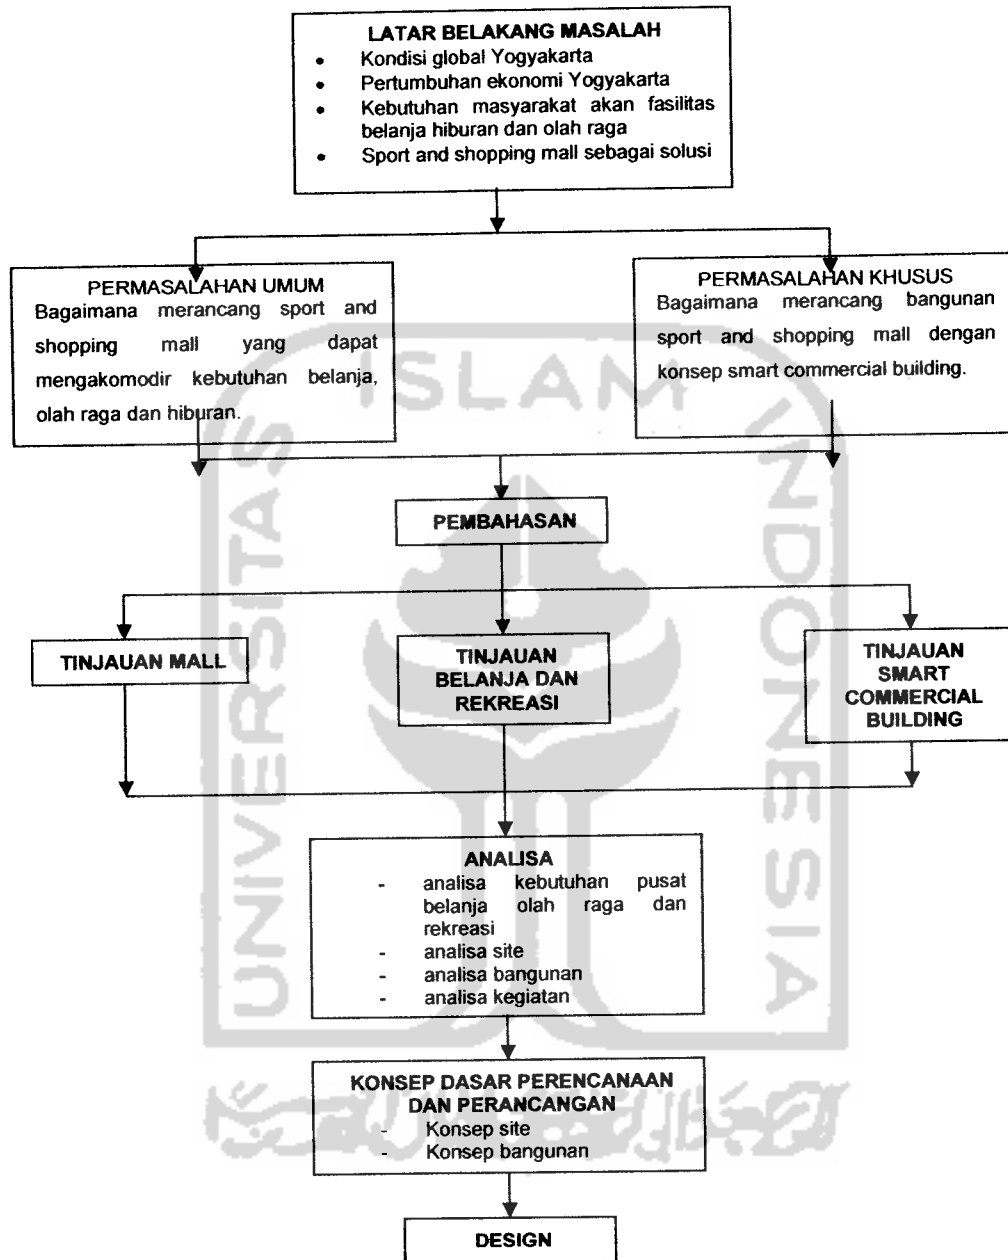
LATAR BELAKANG MASALAH
- Kondisi global Yogyakarta
- Pertumbuhan ekonomi Yogyakarta
- Kebutuhan masyarakat akan fasilitas belanja hiburan dan olah raga
- Sport and shopping mall sebagai solusi

PERMASALAHAN UMUM
Bagaimana merancang sport and shopping mall yang dapat mengakomodir kebutuhan belanja, olah raga dan hiburan.

PERMASALAHAN KHUSUS
Bagaimana merancang bangunan sport and shopping mall dengan konsep smart commercial building.

PEMBAHASAN

TINJAUAN MALL

TINJAUAN BELANJA DAN REKREASI

TINJAUAN SMART COMMERCIAL BUILDING

ANALISA
- analisa kebutuhan pusat belanja olah raga dan rekreasi
- analisa site
- analisa bangunan
- analisa kegiatan

KONSEP DASAR PERENCANAAN DAN PERANCANGAN
- Konsep site
- Konsep bangunan

DESIGN

UNIVERSITAS ISLAM INDONESIA